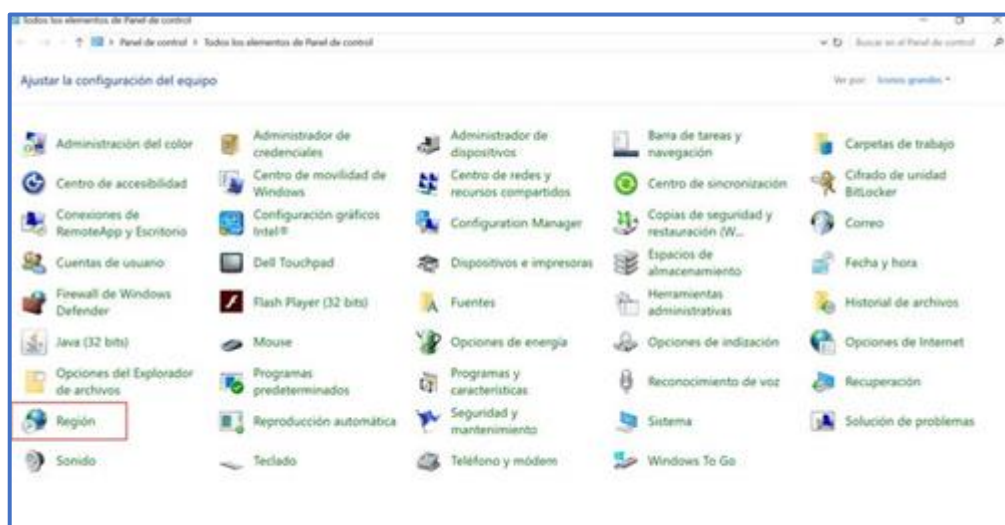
Todos los elementos de Panel de control

Panel de control > Todos los elementos de Panel de control

Buscar en el Panel de control

Ajustar la configuración del equipo

Ver por: Iconos grandes

Administración del color
Administrador de credenciales
Administrador de dispositivos
Barra de tareas y navegación
Carpetas de trabajo
Centro de accesibilidad
Centro de movilidad de Windows
Centro de redes y recursos compartidos
Centro de sincronización
Cifrado de unidad BitLocker
Conexiones de RemoteApp y Escritorio
Configuración gráficos Intel®
Configuration Manager
Copias de seguridad y restauración (W...
Correo
Cuentas de usuario
Dell Touchpad
Dispositivos e impresoras
Espacios de almacenamiento
Fecha y hora
Firewall de Windows Defender
Flash Player (32 bits)
Fuentes
Herramientas administrativas
Historial de archivos
Java (32 bits)
Mouse
Opciones de energía
Opciones de indización
Opciones de Internet
Opciones del Explorador de archivos
Programas predeterminados
Programas y características
Reconocimiento de voz
Recuperación
Región
Reproducción automática
Seguridad y mantenimiento
Sistema
Solución de problemas
Sonido
Teclado
Teléfono y módem
Windows To Go